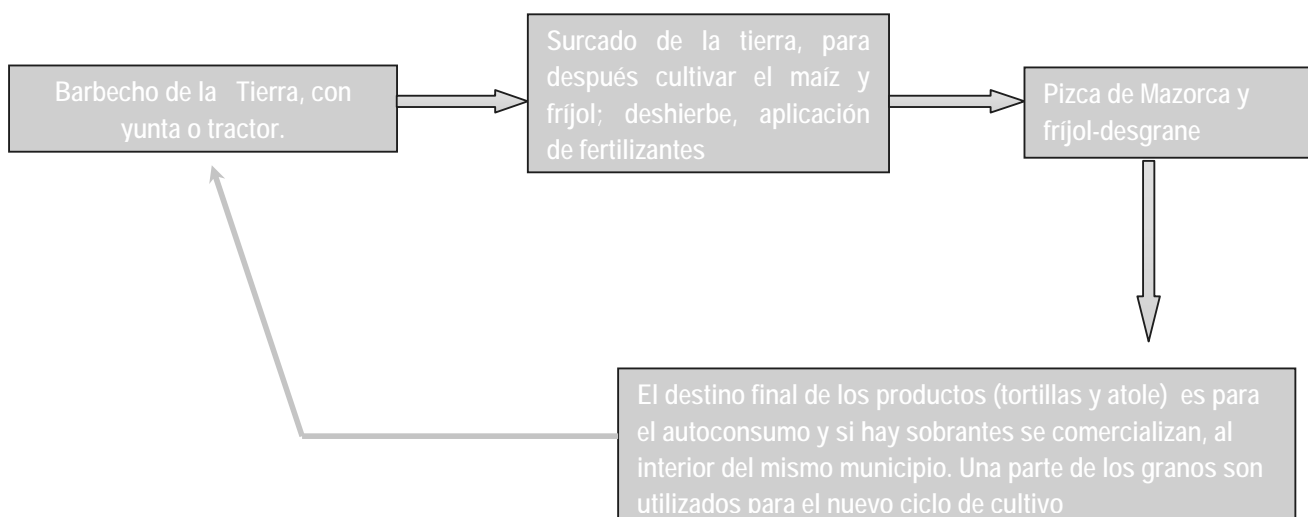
Barbecho de la Tierra, con yunta o tractor.

Surcado de la tierra, para después cultivar el maíz y fríjol; deshierbe, aplicación de fertilizantes

Pizca de Mazorca y fríjol-desgrane

El destino final de los productos (tortillas y atole) es para el autoconsumo y si hay sobrantes se comercializan, al interior del mismo municipio. Una parte de los granos son utilizados para el nuevo ciclo de cultivo